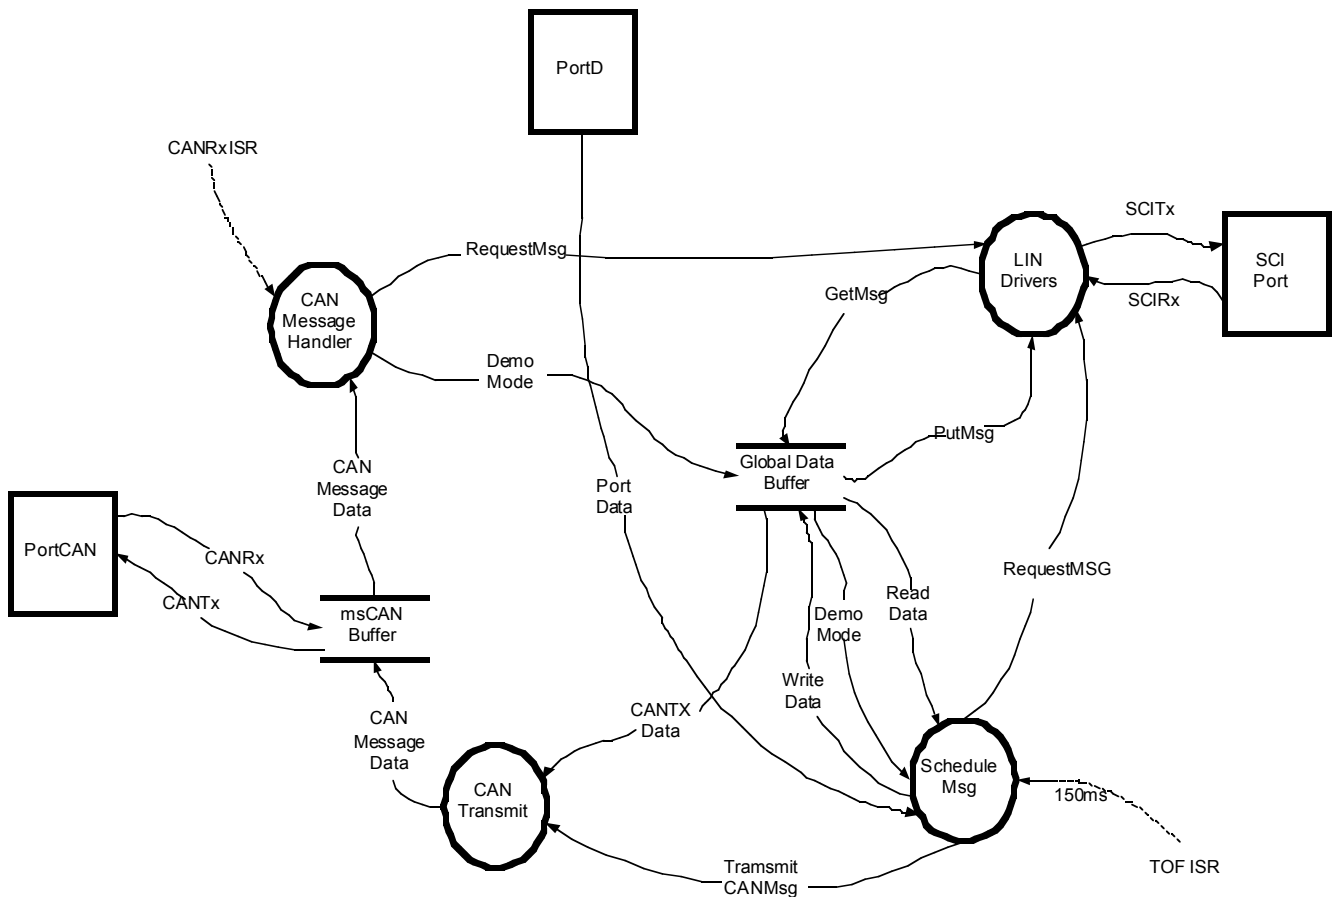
PortD

CANRxISR

RequestMsg

SCITx

LIN Drivers

SCI Port

SCIRx

GetMsg

CAN Message Handler

Demo Mode

PutMsg

CAN Message Data

Global Data Buffer

Port Data

PortCAN

CANRx

CANTx

msCAN Buffer

RequestMSG

Read Data

Demo Mode

Write Data

CAN Message Data

CANTX Data

CAN Transmit

Schedule Msg

150ms

Tramsmit CANMsg

TOF ISR